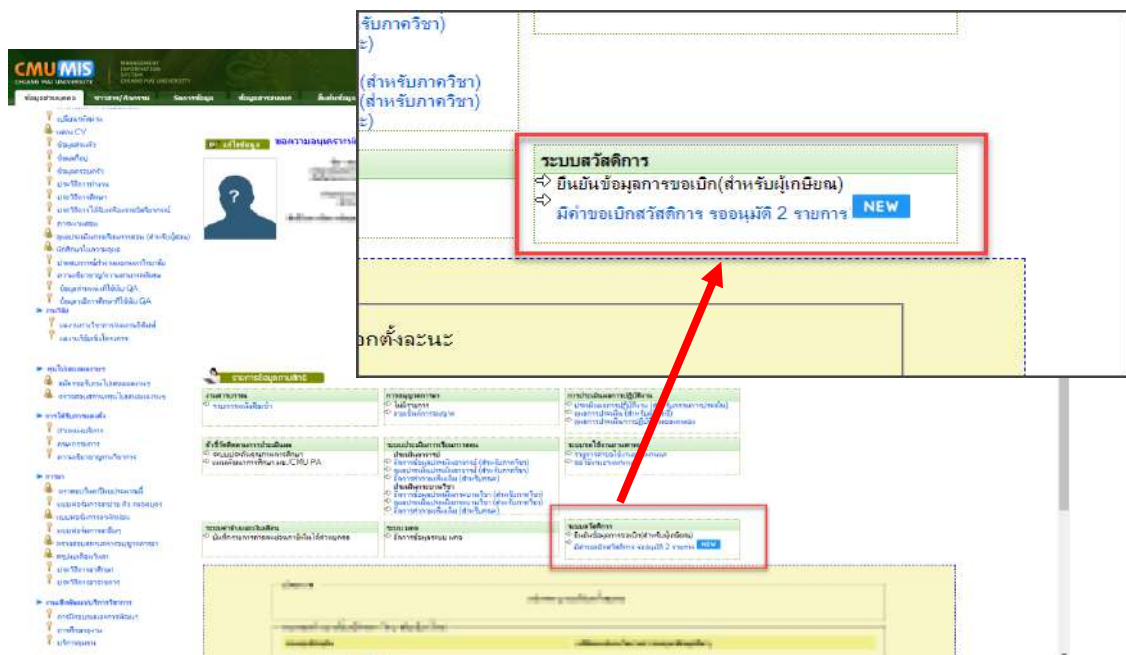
รับภาควิชา)
ะ)

(สำหรับภาควิชา)
(สำหรับภาควิชา)
ะ)

ระบบสวัสดิการ
ยืนยันข้อมูลการขอเบิก(สำหรับผู้เกษียณ)
มีคำขอเบิกสวัสดิการ รออนุมัติ 2 รายการ NEW

อกตั้งละนะ

CMU MIS
CHIANG MAI UNIVERSITY

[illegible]

ระบบสวัสดิการ
ยืนยันข้อมูลการขอเบิก(สำหรับผู้เกษียณ)
มีคำขอเบิกสวัสดิการ รออนุมัติ 2 รายการ NEW